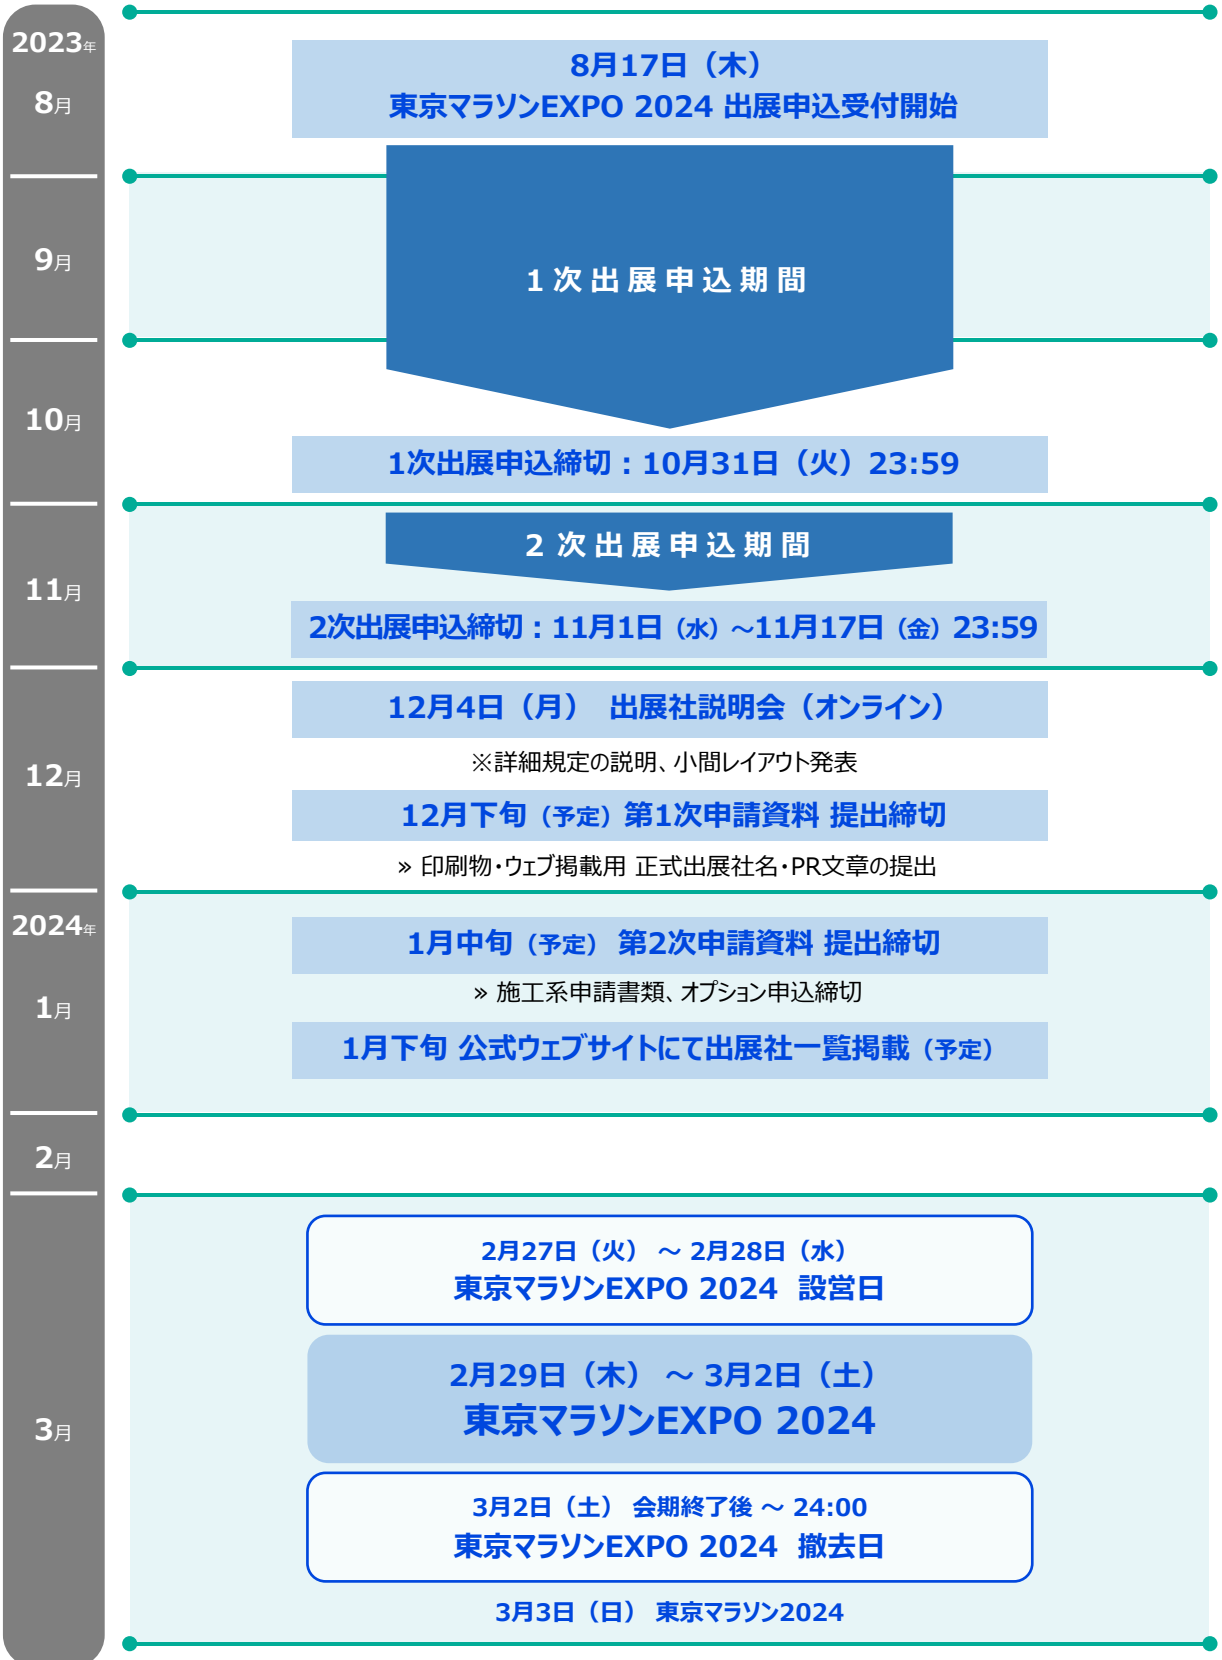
2023年

8月

8月17日（木）
東京マラソンEXPO 2024 出展申込受付開始

9月

1次出展申込期間

10月

1次出展申込締切：10月31日（火）23:59

11月

2次出展申込期間

2次出展申込締切：11月1日（水）～11月17日（金）23:59

12月

12月4日（月） 出展社説明会（オンライン）

※詳細規定の説明、小間レイアウト発表

12月下旬（予定）第1次申請資料 提出締切

» 印刷物・ウェブ掲載用 正式出展社名・PR文章の提出

2024年

1月

1月中旬（予定） 第2次申請資料 提出締切

» 施工系申請書類、オプション申込締切

1月下旬 公式ウェブサイトにて出展社一覧掲載（予定）

2月

3月

2月27日（火） ～ 2月28日（水）
東京マラソンEXPO 2024 設営日

2月29日（木） ～ 3月2日（土）
東京マラソンEXPO 2024

3月2日（土） 会期終了後 ～ 24:00
東京マラソンEXPO 2024 撤去日

3月3日（日） 東京マラソン2024